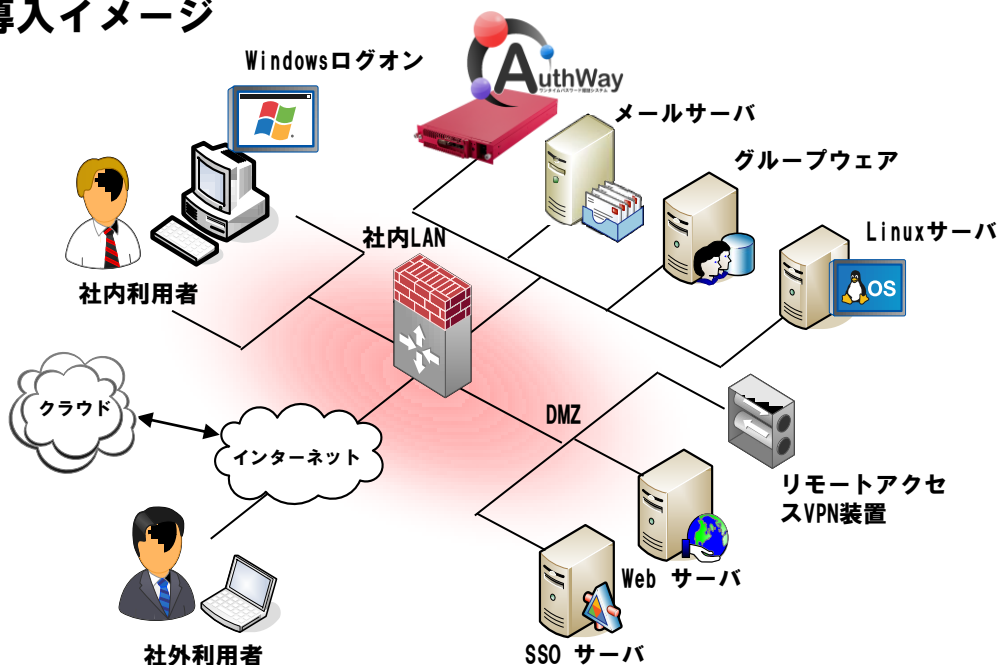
導入イメージ

Windowsログオン

AuthWay
ワンタイムパスワード認証システム

メールサーバ

グループウェア

Linuxサーバ

OS

社内LAN

社内利用者

クラウド

インターネット

DMZ

リモートアクセスVPN装置

Web サーバ

SSO サーバ

社外利用者